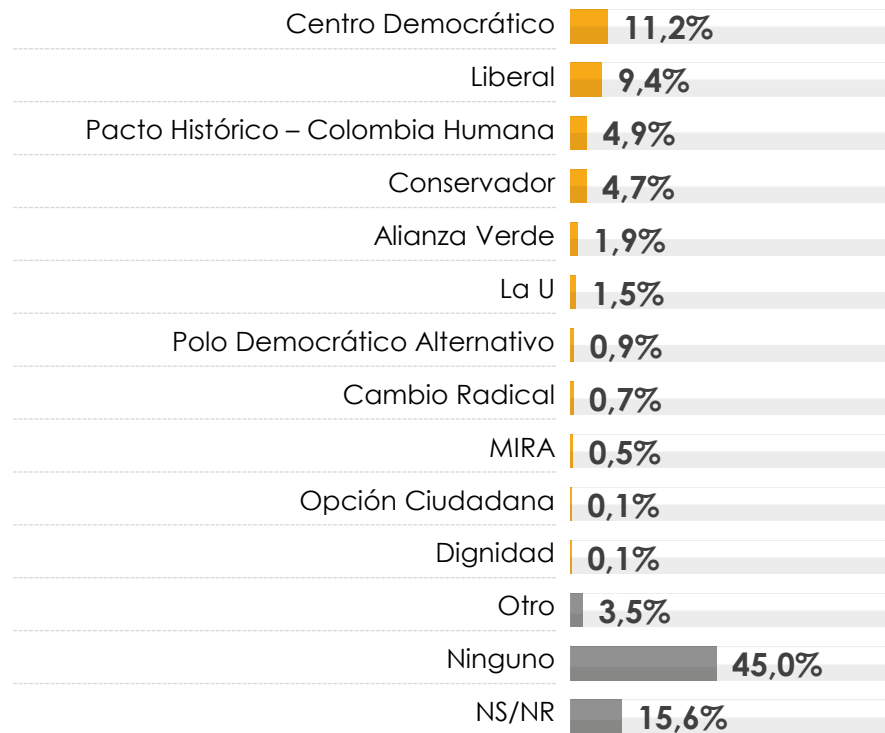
| | |
|---|---|
| Centro Democrático | 11,2% |
| Liberal | 9,4% |
| Pacto Histórico – Colombia Humana | 4,9% |
| Conservador | 4,7% |
| Alianza Verde | 1,9% |
| La U | 1,5% |
| Polo Democrático Alternativo | 0,9% |
| Cambio Radical | 0,7% |
| MIRA | 0,5% |
| Opción Ciudadana | 0,1% |
| Dignidad | 0,1% |
| Otro | 3,5% |
| Ninguno | 45,0% |
| NS/NR | 15,6% |